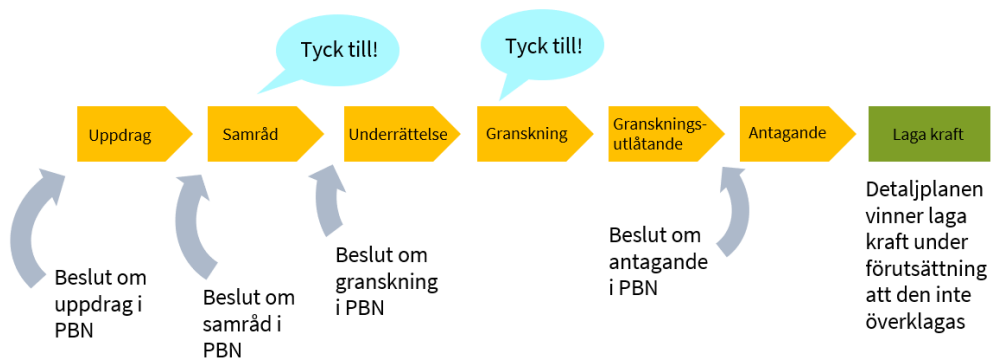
Tyck till!

Tyck till!

Uppdrag

Samråd

Underrättelse

Granskning

Gransknings-utlåtande

Antagande

Laga kraft

Beslut om uppdrag i PBN

Beslut om samråd i PBN

Beslut om granskning i PBN

Beslut om antagande i PBN

Detaljplanen vinner laga kraft under förutsättning att den inte överklagas